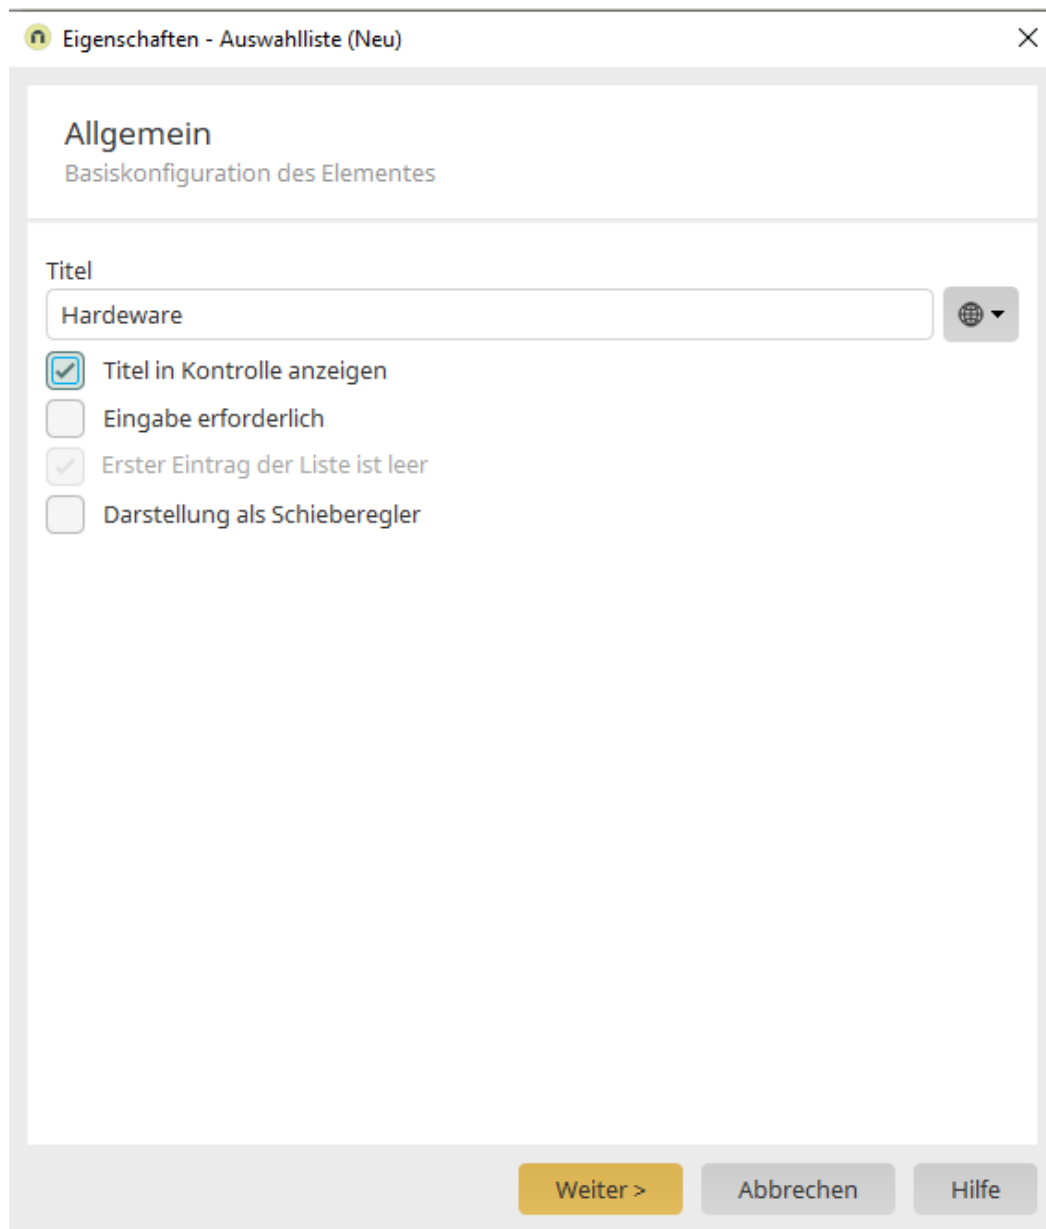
Eigenschaften - Auswahlliste (Neu)

Allgemein
Basiskonfiguration des Elementes

Titel
Hardeware

Titel in Kontrolle anzeigen
Eingabe erforderlich
Erster Eintrag der Liste ist leer
Darstellung als Schieberegler

Weiter >
Abbrechen
Hilfe